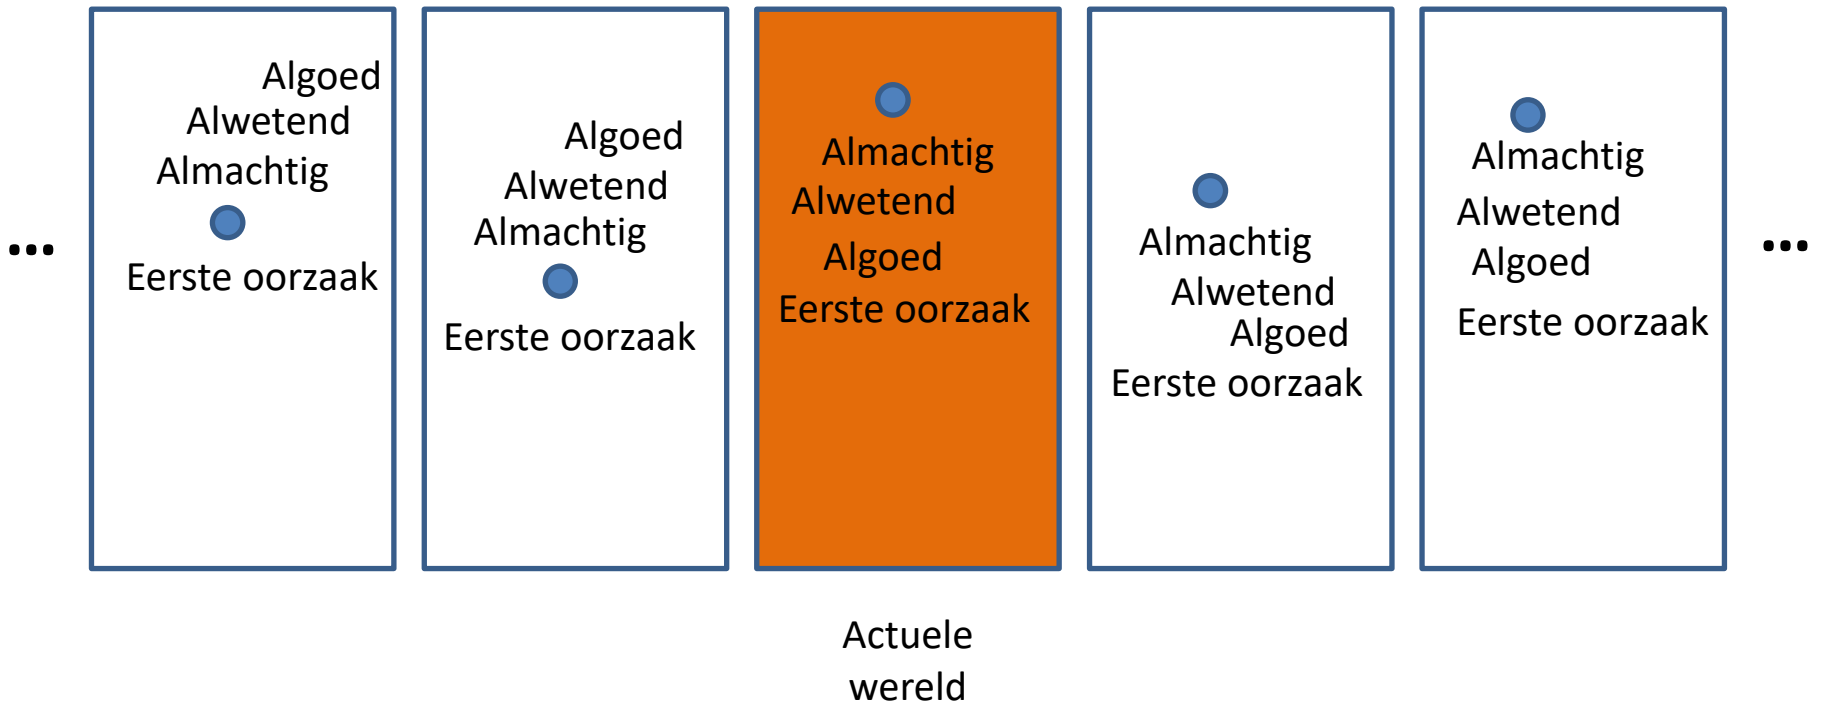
...

Algoed
Alwetend
Almachtig
Eerste oorzaak

Algoed
Alwetend
Almachtig
Eerste oorzaak

Almachtig
Alwetend
Algoed
Eerste oorzaak

Almachtig
Alwetend
Algoed
Eerste oorzaak

Almachtig
Alwetend
Algoed
Eerste oorzaak

...

Actuele wereld